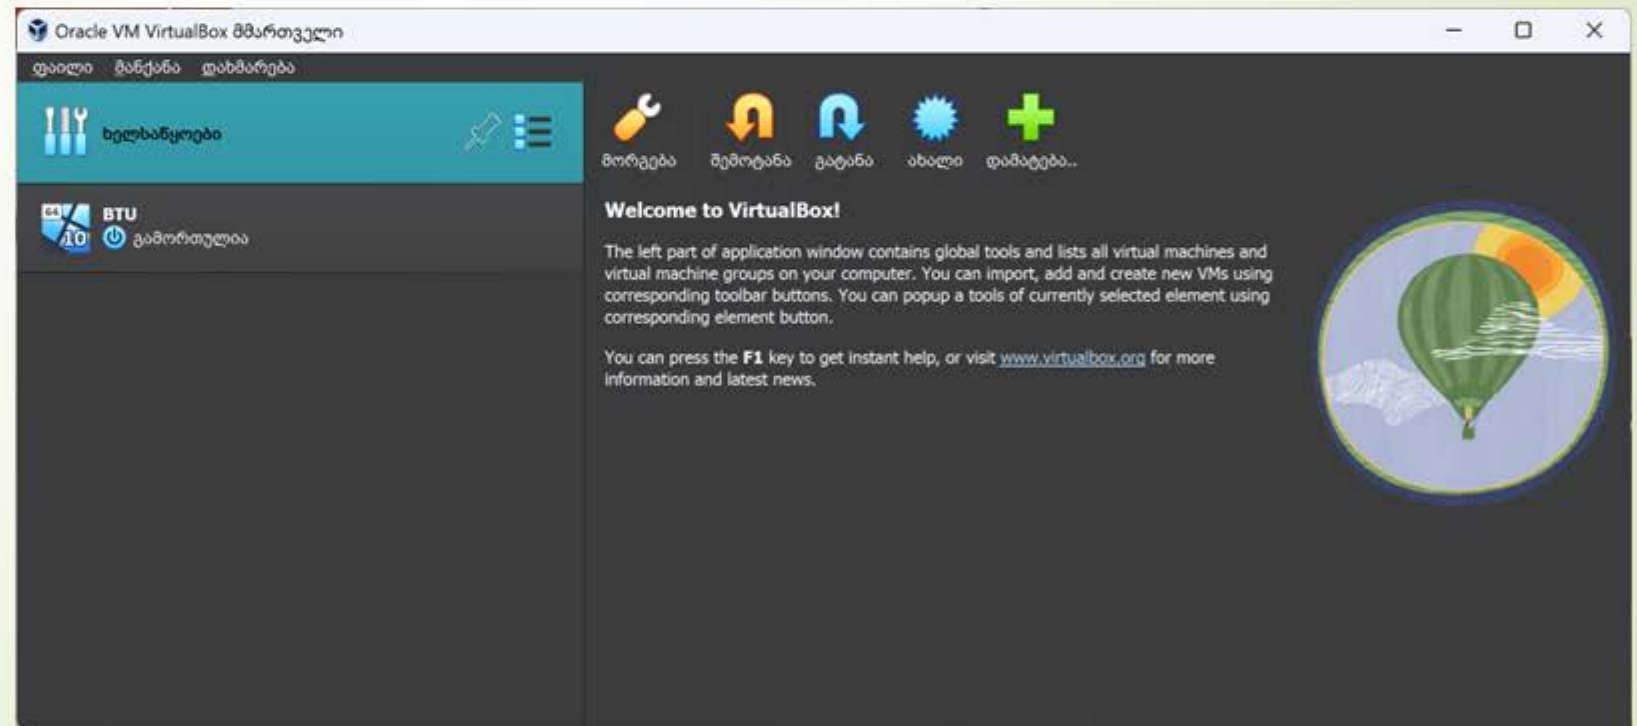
Oracle VM VirtualBox მმართველი

ფაილი მანქანა დახმარება

ხელსაწყოები

BTU
გამორთულია

მორგება შემოტანა გატანა ახალი დამატება..

Welcome to VirtualBox!

The left part of application window contains global tools and lists all virtual machines and virtual machine groups on your computer. You can import, add and create new VMs using corresponding toolbar buttons. You can popup a tools of currently selected element using corresponding element button.

You can press the **F1** key to get instant help, or visit www.virtualbox.org for more information and latest news.